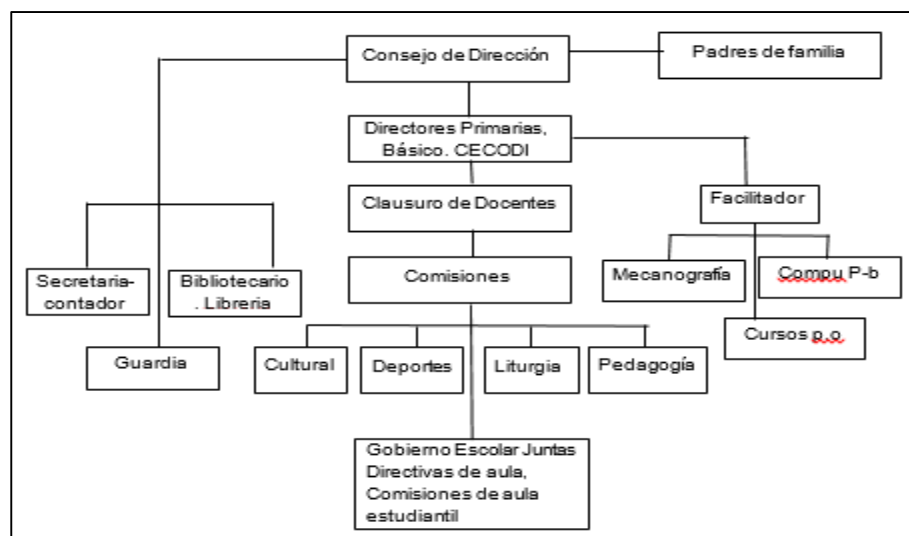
Consejo de Dirección

Padres de familia

Directores Primarias, Básico. CECODI

Clausuro de Docentes

Facilitador

Secretaria-contador

Bibliotecario . Libreria

Comisiones

Mecanografía

Compu P-b

Cursos p.o

Guardia

Cultural

Deportes

Liturgia

Pedagogía

Gobierno Escolar Juntas Directivas de aula, Comisiones de aula estudiantil